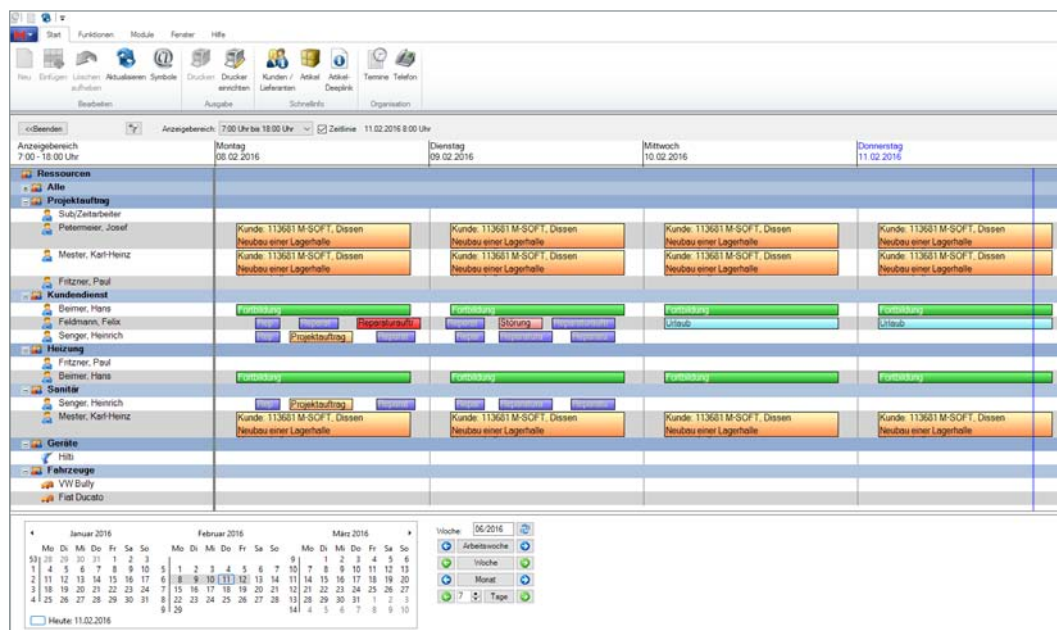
Start Funktionen Module Fenster Hilfe

Neu Einfügen Löschen aufheben Aktualisieren Symbole Drucken Drucker einrichten Kunden / Lieferanten Artikel Artikel-Deeplink Termine Telefon

Bearbeiten Ausgabe Schnellinfo Organisation

<<Beenden Anzeigebereich: 7:00 Uhr bis 18:00 Uhr Zeitlinie 11.02.2016 8:00 Uhr

Anzeigebereich 7:00 - 18:00 Uhr

Montag 08.02.2016

Dienstag 09.02.2016

Mittwoch 10.02.2016

Donnerstag 11.02.2016

Ressourcen
Alle
Projektauftrag
Sub/Zeitarbeiter
Petermeier, Josef
Mester, Karl-Heinz
Fritzner, Paul
Kundendienst
Beimer, Hans
Feldmann, Felix
Senger, Heinrich
Heizung
Fritzner, Paul
Beimer, Hans
Sanitär
Senger, Heinrich
Mester, Karl-Heinz
Geräte
Hilti
Fahrzeuge
VW Bully
Fiat Ducato

Kunde: 113681 M-SOFT, Dissen Neubau einer Lagerhalle

Fortbildung

Reparaturauftr

Störung

Urlaub

Projektauftrag

Januar 2016

| | Mo | Di | Mi | Do | Fr | Sa | So |
|---|---|---|---|---|---|---|---|
| 53 | 28 | 29 | 30 | 31 | 1 | 2 | 3 |
| 1 | 4 | 5 | 6 | 7 | 8 | 9 | 10 |
| 2 | 11 | 12 | 13 | 14 | 15 | 16 | 17 |
| 3 | 18 | 19 | 20 | 21 | 22 | 23 | 24 |
| 4 | 25 | 26 | 27 | 28 | 29 | 30 | 31 |

Februar 2016

| | Mo | Di | Mi | Do | Fr | Sa | So |
|---|---|---|---|---|---|---|---|
| 5 | 1 | 2 | 3 | 4 | 5 | 6 | 7 |
| 6 | 8 | 9 | 10 | 11 | 12 | 13 | 14 |
| 7 | 15 | 16 | 17 | 18 | 19 | 20 | 21 |
| 8 | 22 | 23 | 24 | 25 | 26 | 27 | 28 |
| 9 | 29 | | | | | | |

März 2016

| | Mo | Di | Mi | Do | Fr | Sa | So |
|---|---|---|---|---|---|---|---|
| 9 | | 1 | 2 | 3 | 4 | 5 | 6 |
| 10 | 7 | 8 | 9 | 10 | 11 | 12 | 13 |
| 11 | 14 | 15 | 16 | 17 | 18 | 19 | 20 |
| 12 | 21 | 22 | 23 | 24 | 25 | 26 | 27 |
| 13 | 28 | 29 | 30 | 31 | 1 | 2 | 3 |
| 14 | 4 | 5 | 6 | 7 | 8 | 9 | 10 |

Heute: 11.02.2016

Woche: 06/2016
Arbeitswoche
Woche
Monat
7 Tage